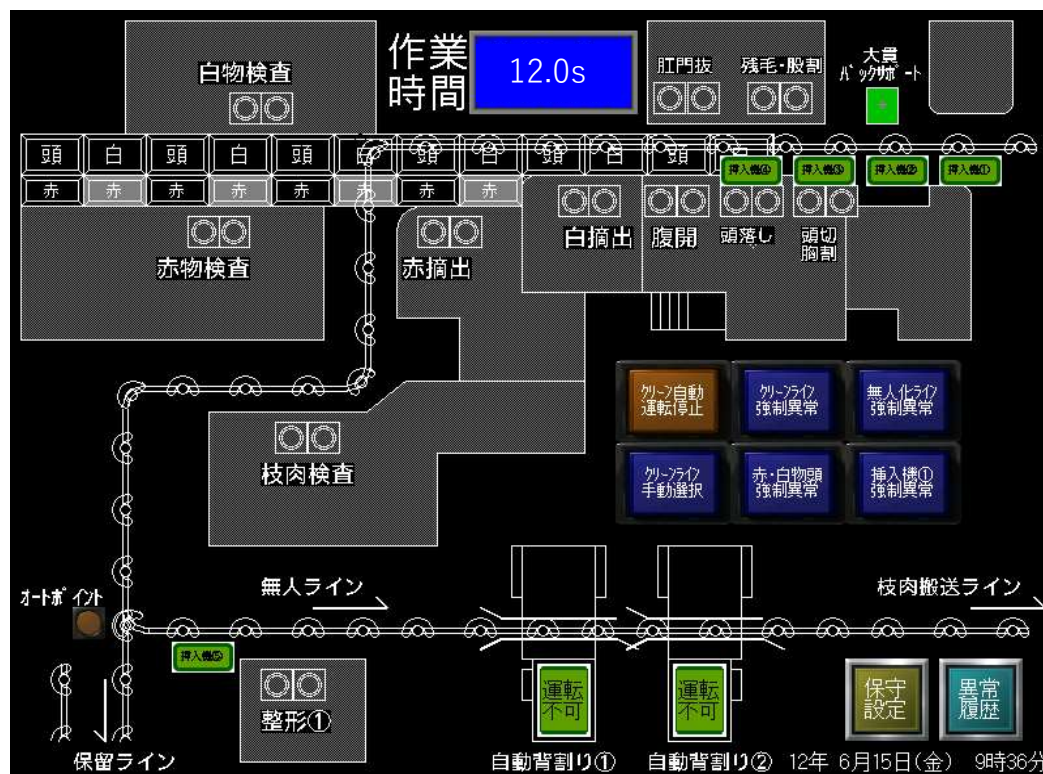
白物検査

作業時間

12.0s

肛門抜

残毛・股割

大貫 バックサポート

頭 白 頭 白 頭 白 頭 白 頭 白 頭

赤 赤 赤 赤 赤 赤 赤 赤

挿入機④ 挿入機③ 挿入機② 挿入機①

白摘出

腹開

頭落し

頭切 胸割

赤物検査

赤摘出

クリーンライン自動運転停止

クリーンライン強制異常

無人化ライン強制異常

枝肉検査

クリーンライン手動選択

赤・白物頭強制異常

挿入機①強制異常

無人ライン

枝肉搬送ライン

オートポイント

挿入機⑤

整形①

運転不可

運転不可

保守設定

異常履歴

保留ライン

自動背割り①

自動背割り②

12年 6月15日(金) 9時36分